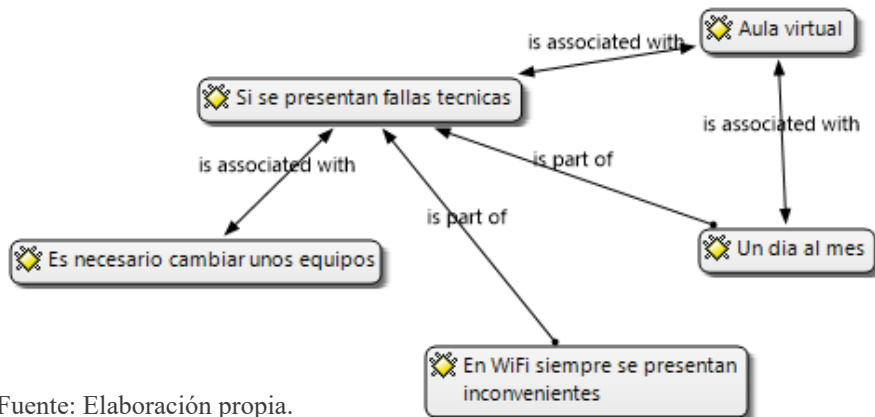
Aula virtual

is associated with

Si se presentan fallas tecnicas

is associated with

is associated with

is part of

is part of

Es necesario cambiar unos equipos

Un dia al mes

En WiFi siempre se presentan inconvenientes

Fuente: Elaboración propia.